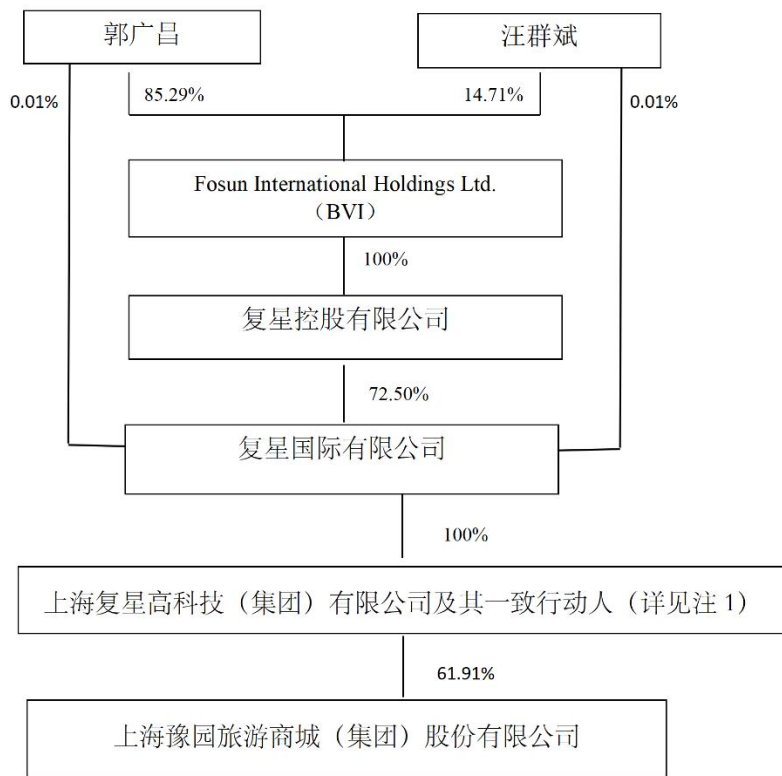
郭广昌

汪群斌

0.01%

85.29%

14.71%

0.01%

Fosun International Holdings Ltd.
（BVI）

100%

复星控股有限公司

72.50%

复星国际有限公司

100%

上海复星高科技（集团）有限公司及其一致行动人（详见注 1）

61.91%

上海豫园旅游商城（集团）股份有限公司